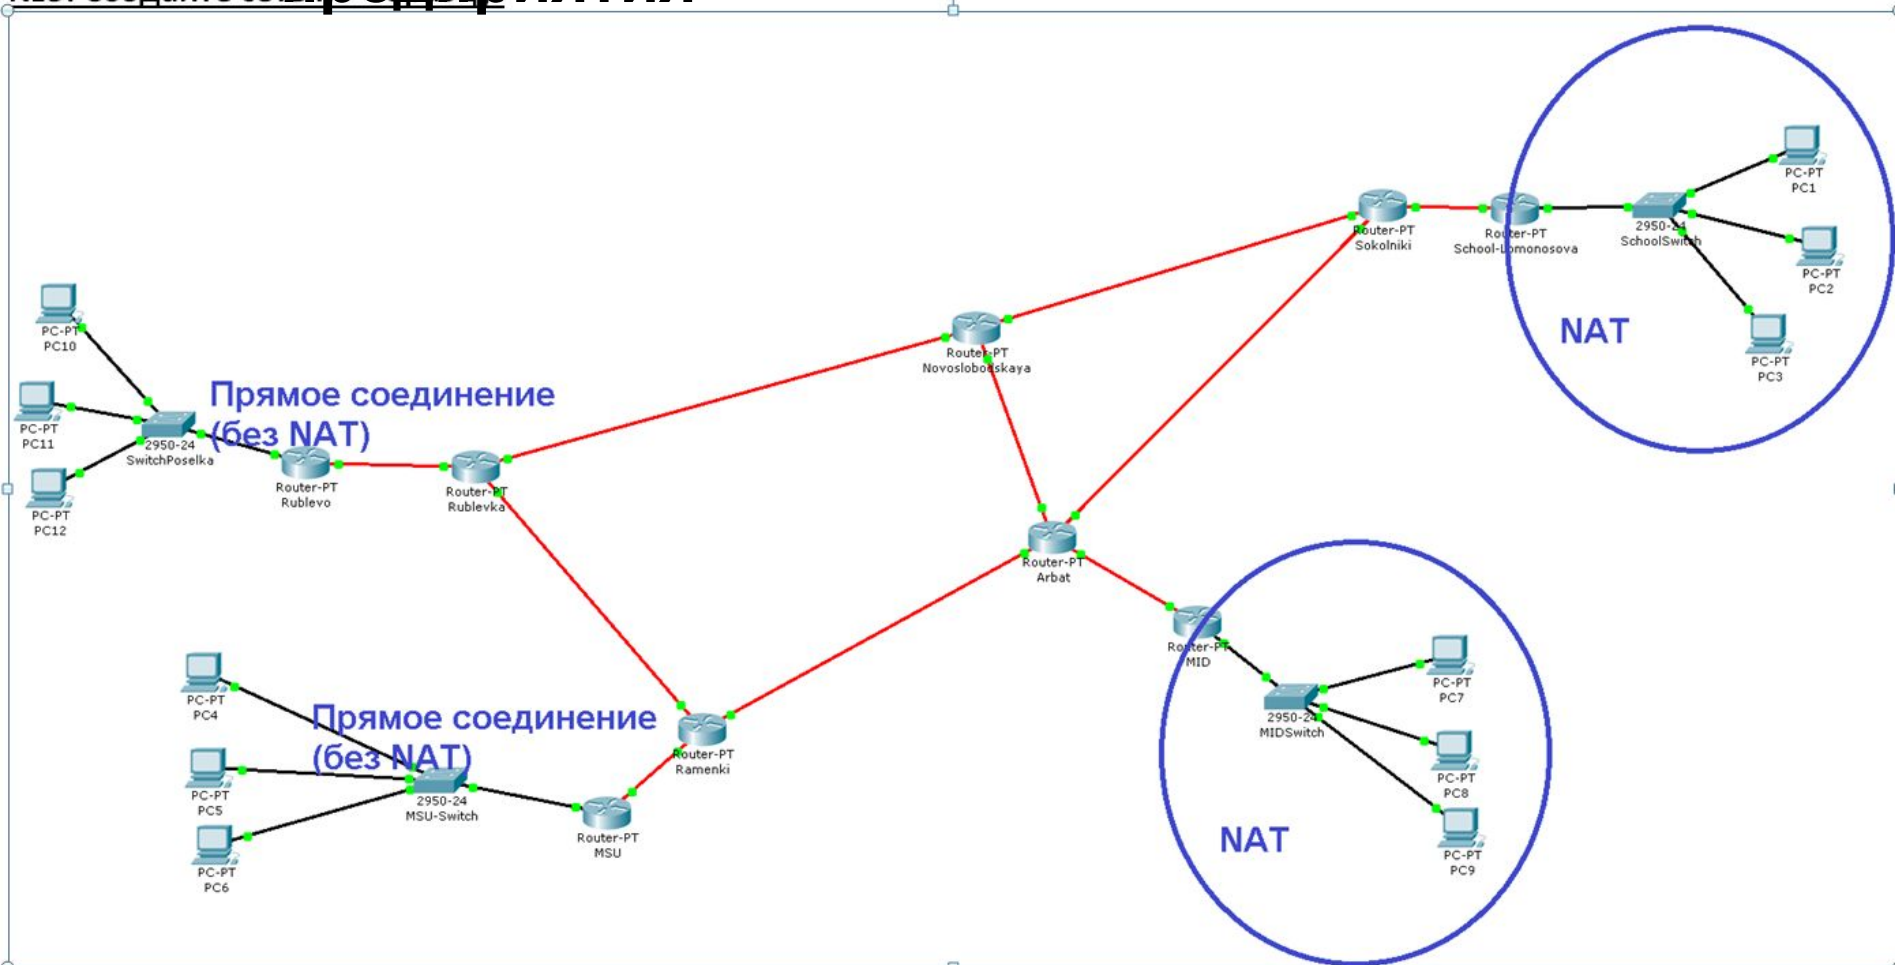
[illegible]

PC-PT
PC10

PC-PT
PC11

PC-PT
PC12

2950-24
SwitchPoselka

Прямое соединение
(без NAT)

Router-PT
Rublevo

Router-PT
Rublevka

Router-PT
Novoslobodskaya

Router-PT
Sokolniki

Router-PT
School-Lomonosova

2950-24
SchoolSwitch

PC-PT
PC1

PC-PT
PC2

PC-PT
PC3

NAT

Router-PT
Arbat

Router-PT
MID

2950-24
MIDSwitch

PC-PT
PC7

PC-PT
PC8

PC-PT
PC9

NAT

PC-PT
PC4

PC-PT
PC5

PC-PT
PC6

Прямое соединение
(без NAT)

2950-24
MSU-Switch

Router-PT
MSU

Router-PT
Ramenki